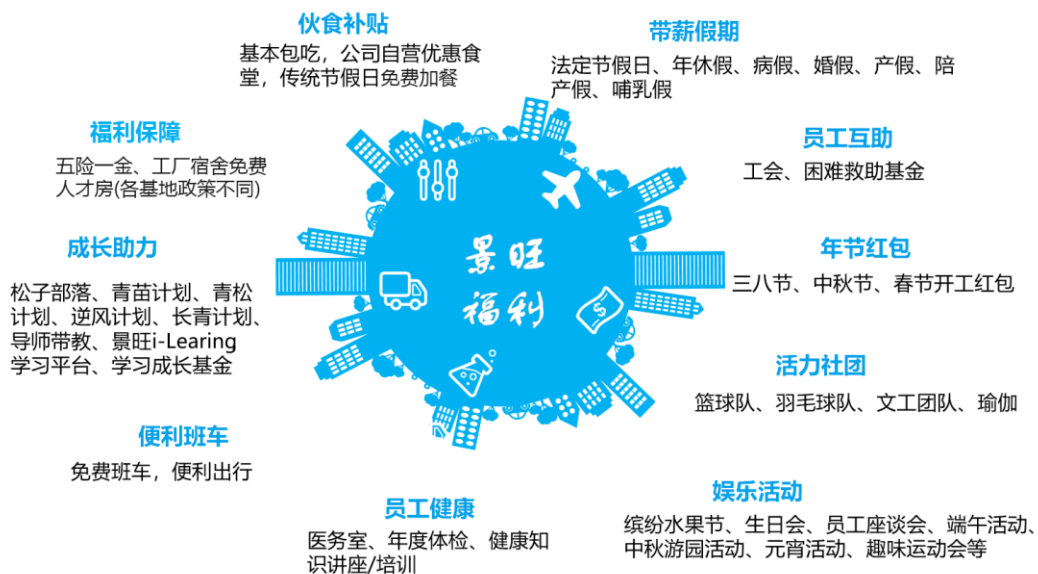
伙食补贴
基本包吃，公司自营优惠食堂，传统节假日免费加餐

带薪假期
法定节假日、年休假、病假、婚假、产假、陪产假、哺乳假

福利保障
五险一金、工厂宿舍免费人才房(各基地政策不同)

员工互助
工会、困难救助基金

成长助力
松子部落、青苗计划、青松计划、逆风计划、长青计划、导师带教、景旺i-Learing学习平台、学习成长基金

景旺
福利

年节红包
三八节、中秋节、春节开工红包

活力社团
篮球队、羽毛球队、文工团队、瑜伽

便利班车
免费班车，便利出行

员工健康
医务室、年度体检、健康知识讲座/培训

娱乐活动
缤纷水果节、生日会、员工座谈会、端午活动、中秋游园活动、元宵活动、趣味运动会等